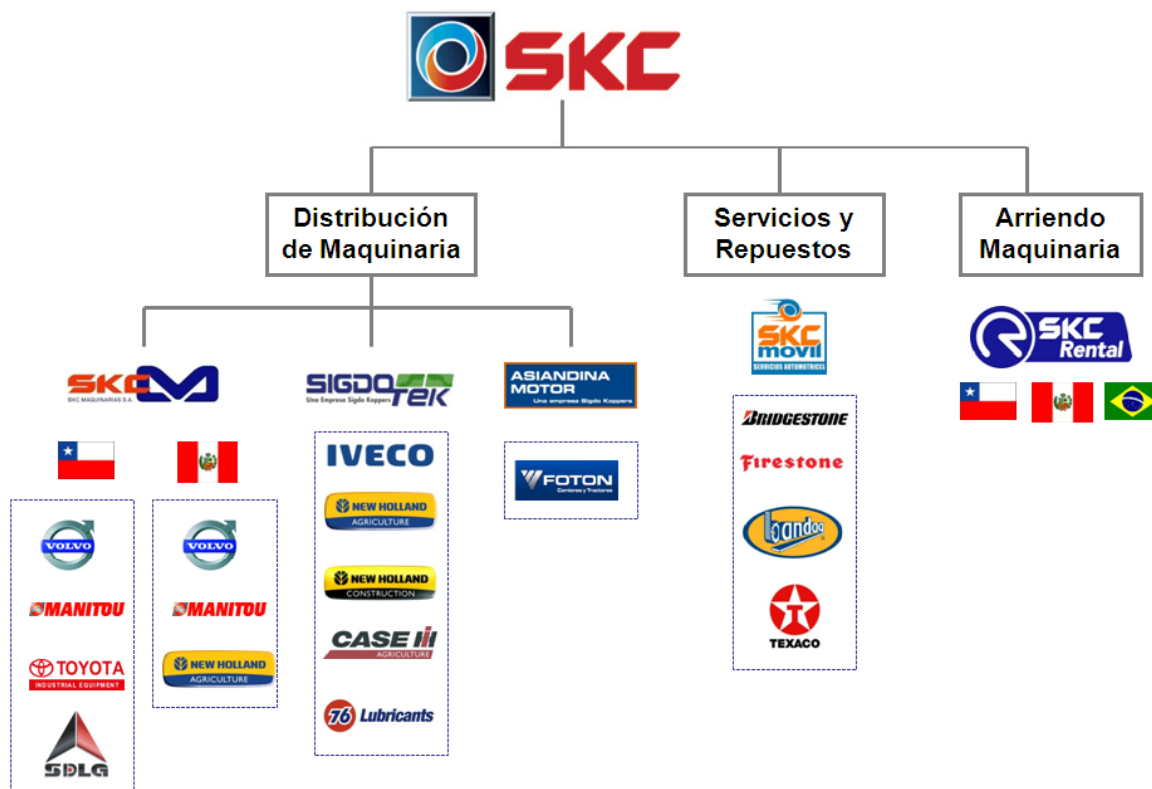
SKC

Distribución de Maquinaria

Servicios y Repuestos

Arriendo Maquinaria

SKC
SKC MAQUINARIAS S.A.

SIGDO TEK
Una Empresa Sigdo Koppers

ASIANDINA MOTOR
Una empresa Sigdo Koppers

SKC movil
SERVICIOS AUTOMOTRICES

SKC Rental

VOLVO
MANITOU
TOYOTA
INDUSTRIAL EQUIPMENT
SDLG

VOLVO
MANITOU
NEW HOLLAND
AGRICULTURE

IVECO
NEW HOLLAND
AGRICULTURE
NEW HOLLAND
CONSTRUCTION
CASE IH
AGRICULTURE
76 Lubricants

FOTON
Camiones y Tractores

BRIDGESTONE
Firestone
Bandag
TEXACO